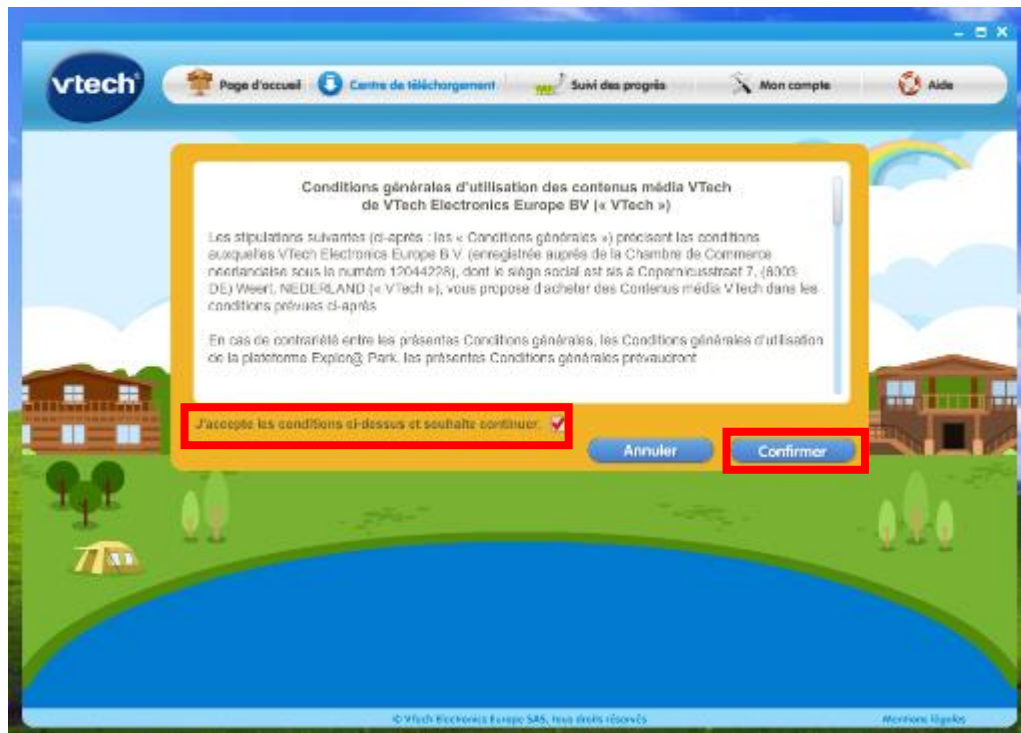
vtech

Page d'accueil
Centre de téléchargement
Suivi des progrès
Mon compte
Aide

Conditions générales d'utilisation des contenus média VTech de VTech Electronics Europe BV (« VTech »)

Les stipulations suivantes (ci-après : les « Conditions générales ») précisent les conditions auxquelles VTech Electronics Europe B.V. (enregistrée auprès de la Chambre de Commerce néerlandaise sous le numéro 12044228), dont le siège social est sis à Copernicusstraat 7, (6003 DE) Weert, NEDERLAND (« VTech »), vous propose d'acheter des Contenus média VTech dans les conditions prévues ci-après.

En cas de contrariété entre les présentes Conditions générales, les Conditions générales d'utilisation de la plateforme Explor@ Park, les présentes Conditions générales prévaudront.

J'accepte les conditions ci-dessus et souhaite continuer.

Annuler

Confirmer

© VTech Electronics Europe SAS, tous droits réservés

Mentions légales